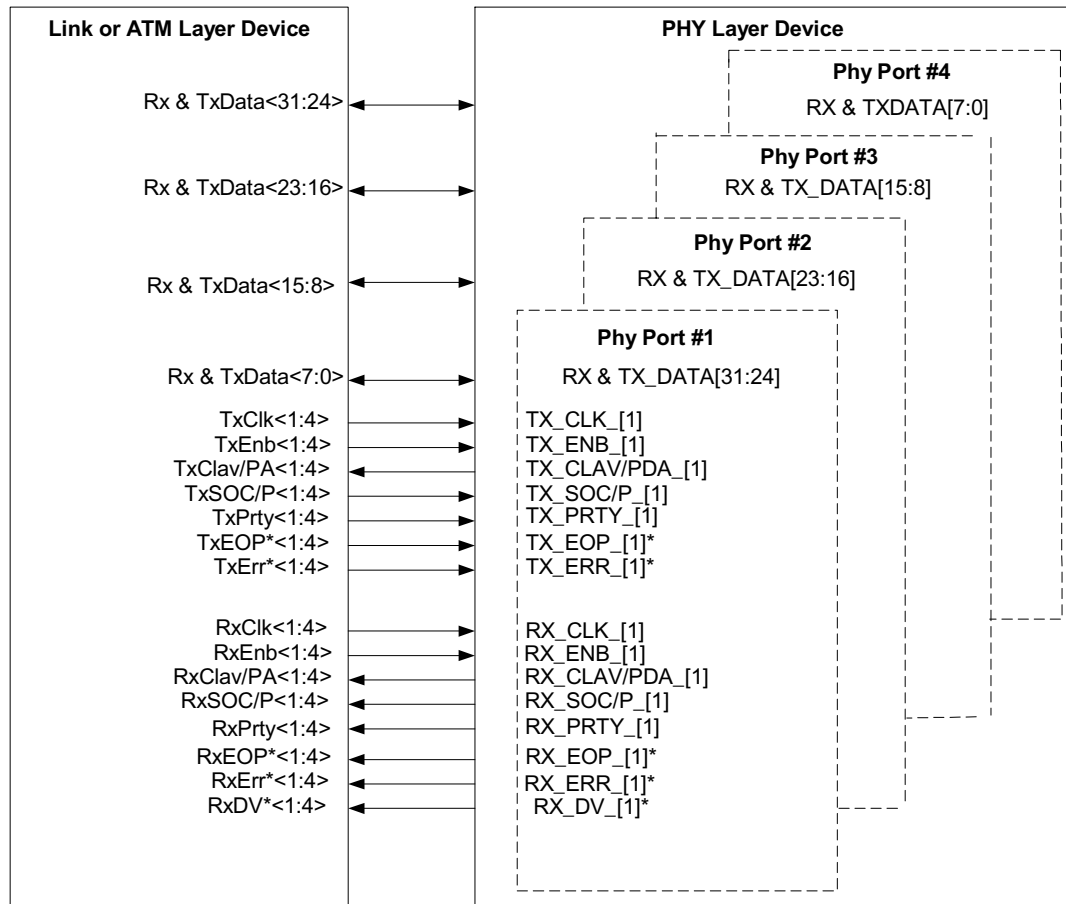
Link or ATM Layer Device

Rx & TxData<31:24>
Rx & TxData<23:16>
Rx & TxData<15:8>
Rx & TxData<7:0>
TxClk<1:4>
TxEnb<1:4>
TxClav/PA<1:4>
TxSOC/P<1:4>
TxPrty<1:4>
TxEOP*<1:4>
TxErr*<1:4>
RxClk<1:4>
RxEnb<1:4>
RxClav/PA<1:4>
RxSOC/P<1:4>
RxPrty<1:4>
RxEOP*<1:4>
RxErr*<1:4>
RxDV*<1:4>

PHY Layer Device

Phy Port #4
RX & TXDATA[7:0]

Phy Port #3
RX & TX_DATA[15:8]

Phy Port #2
RX & TX_DATA[23:16]

Phy Port #1
RX & TX_DATA[31:24]
TX_CLK_[1]
TX_ENB_[1]
TX_CLAV/PDA_[1]
TX_SOC/P_[1]
TX_PRTY_[1]
TX_EOP_[1]*
TX_ERR_[1]*
RX_CLK_[1]
RX_ENB_[1]
RX_CLAV/PDA_[1]
RX_SOC/P_[1]
RX_PRTY_[1]
RX_EOP_[1]*
RX_ERR_[1]*
RX_DV_[1]*